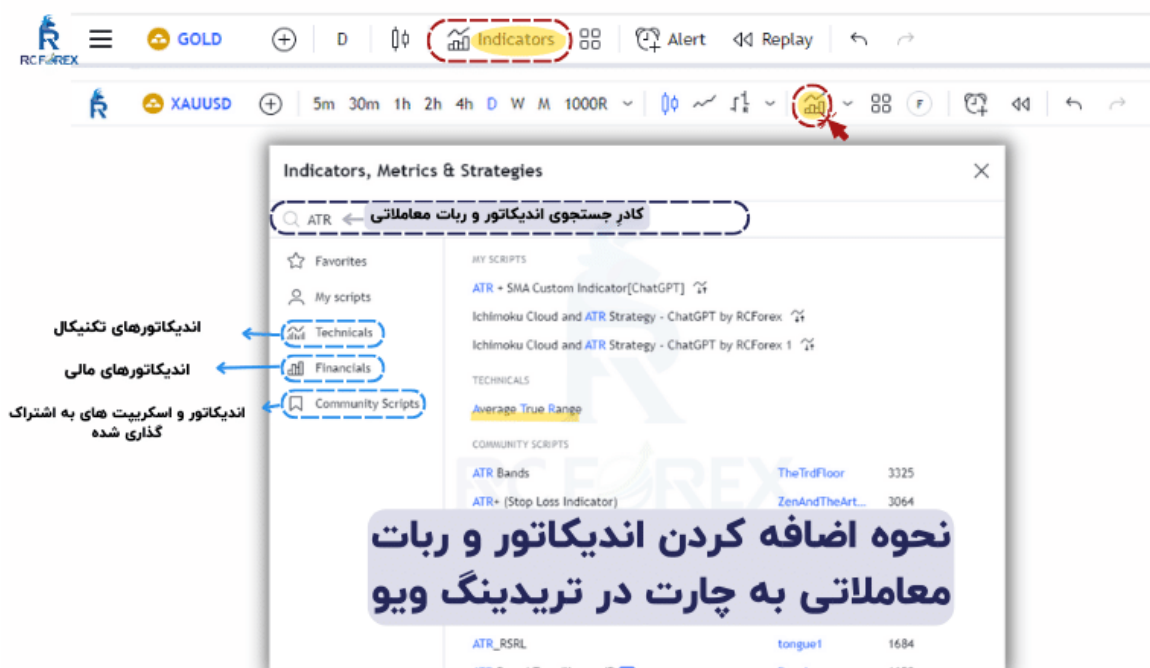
RCFOREX

GOLD D Indicators Alert Replay

XAUUSD 5m 30m 1h 2h 4h D W M 1000R F

Indicators, Metrics & Strategies

ATR کادر جستجوی اندیکاتور و ربات معاملاتی

Favorites
My scripts
Technicals
Financials
Community Scripts

اندیکاتورهای تکنیکال
اندیکاتورهای مالی
اندیکاتور و اسکریپت های به اشتراک گذاری شده

MY SCRIPTS
ATR + SMA Custom Indicator[ChatGPT]
Ichimoku Cloud and ATR Strategy - ChatGPT by RCForex
Ichimoku Cloud and ATR Strategy - ChatGPT by RCForex 1

TECHNICALS
Average True Range

COMMUNITY SCRIPTS

| ATR Bands | TheTrdFloor | 3325 |
|---|---|---|
| ATR+ (Stop Loss Indicator) | ZenAndTheArt... | 3064 |
| ATR_RSRL | tongue1 | 1684 |

نحوه اضافه کردن اندیکاتور و ربات معاملاتی به چارت در تریدینگ ویو